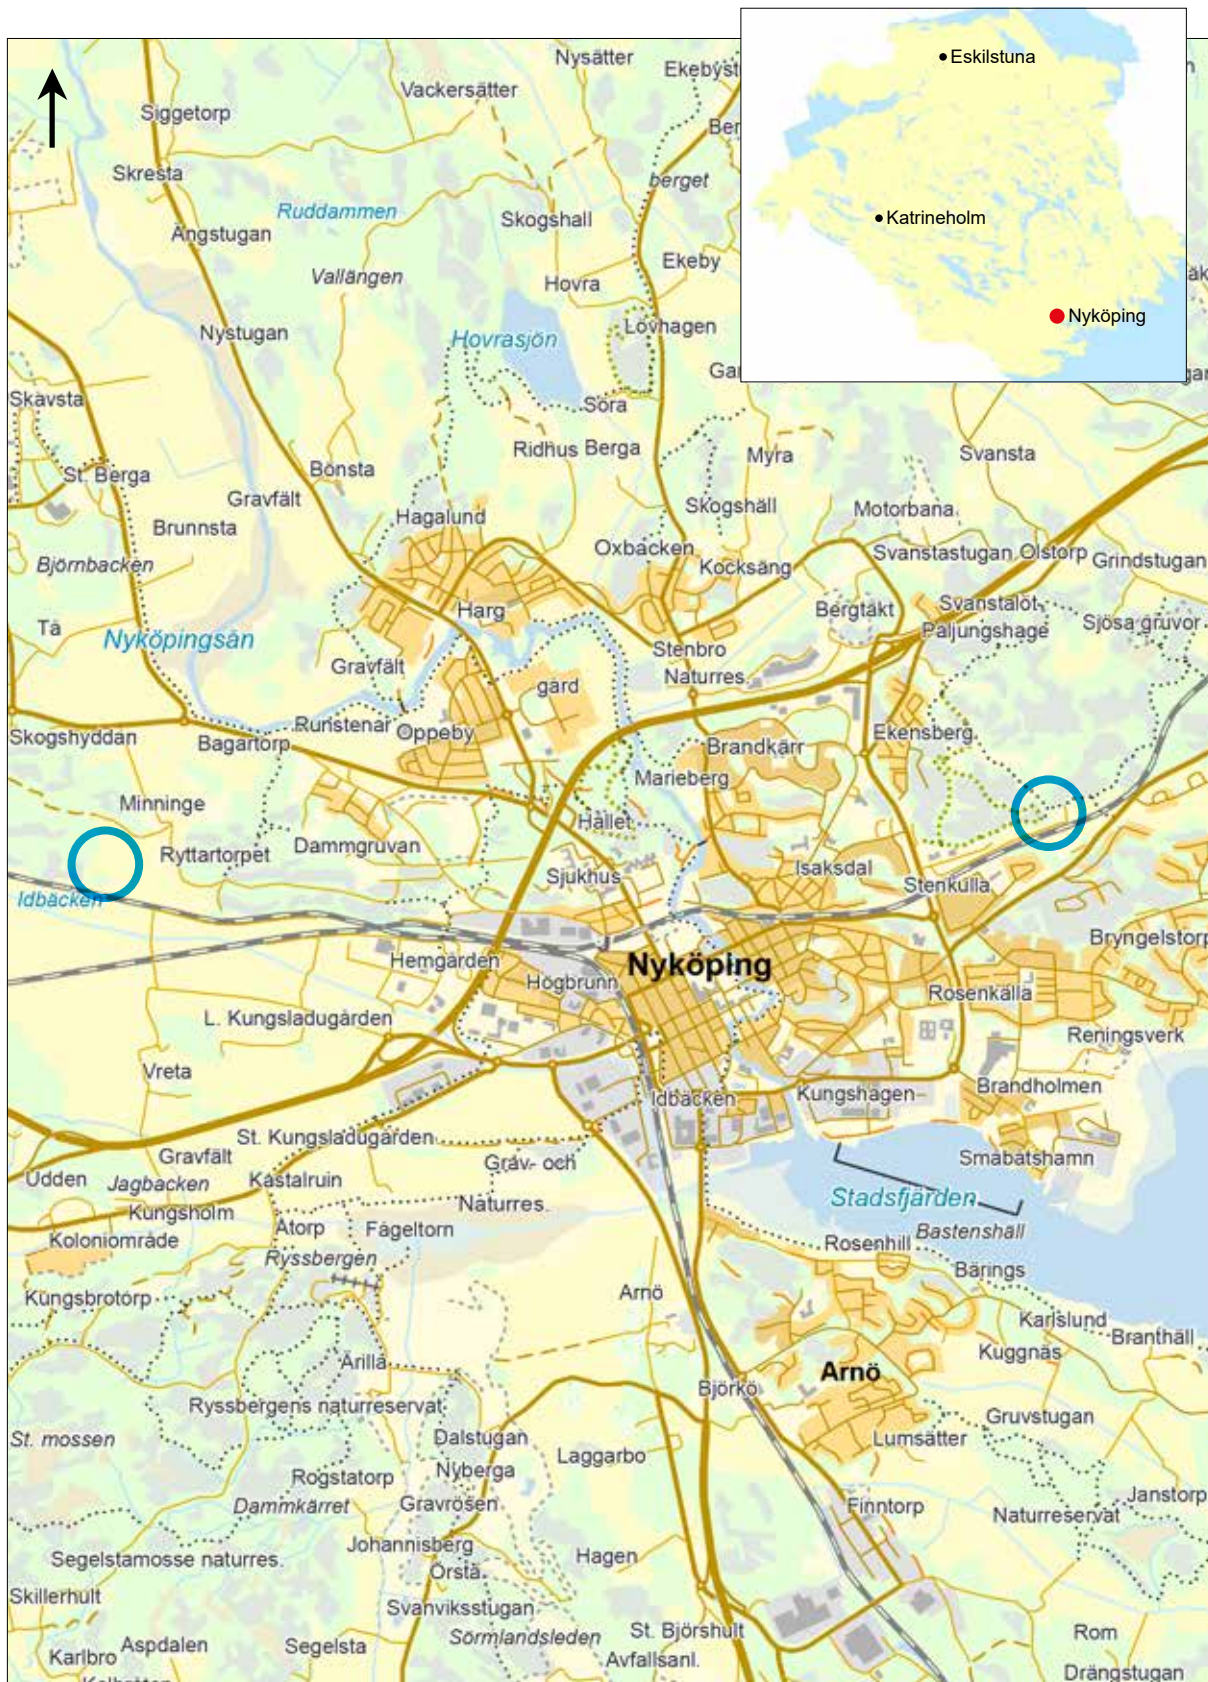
Eskilstuna
Katrineholm
Nyköping

Nysätter
Ekebyst
Vackersätter
Siggetorp
Ber
Skresta
berget
Ruddammen
Ångstugan
Skogshall
Vallängen
Ekeby
Hovra
Nystugan
Lövhagen
Hovrasjön
Gar
Skavsta
Söra
Ridhus Berga
Myra
Svansta
St. Berga
Bonsta
Gravfält
Skogshäll
Motorbana
Brunnsta
Hagalund
Björnbacken
Oxbacken
Kocksäng
Svanstastugan
Olstorp
Grindstugan
Harg
Bergtäkt
Svanstalöt
Tå
Nyköpingsån
Paljungshage
Sjösa gruvor
Gravfält
Stenbro
Naturres.
gård
Skogshyddan
Bagartorp
Runstenar
Oppeby
Ekensberg
Brandkärr
Marieberg
Minninge
Hället
Ryttartorpet
Dammgruvan
Isaksdal
Sjukhus
Stenkulla
Idbacken
Bryngelstorp
Hemgården
Nyköping
Högbrunn
Rosenkälla
L. Kungsladugården
Reningsverk
Vreta
Idbacken
Kungshagen
Brandholmen
St. Kungsladugården
Gravfält
Grav- och
Smabatshamn
Udden
Jagbacken
Kastalruin
Naturres.
Stadsfjärden
Kungsholm
Atorp
Fågeltorn
Bastenshäll
Koloniområde
Rosenhill
Ryssbergen
Bärings
Kungsbrotorp
Arnö
Karlslund
Branthäll
Kuggnäs
Arilla
Arnö
Björkö
Ryssbergens naturreservat
Gruvstugan
St. mossen
Dalstugan
Lumsätter
Laggarbo
Rogstatorp
Nyberga
Dammkärret
Gravrösen
Finntorp
Janstorp
Naturreservat
Johannisberg
Segelstamosse naturres.
Hagen
Örsta
Skillerhult
Svanviksstugan
Sörmlandsleden
St. Björshult
Rom
Aspdalen
Segelsta
Karlbro
Avfallsanl.
Drängstugan